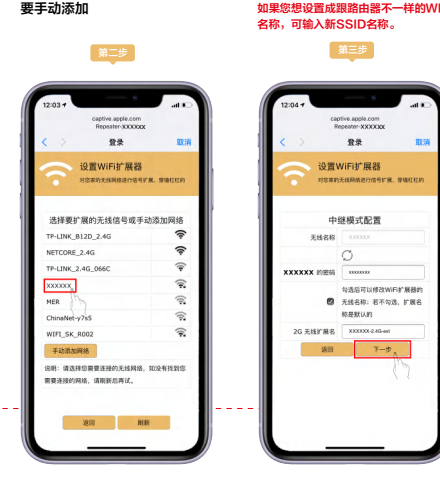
要手动添加

如果您想设置成跟路由器不一样的Wi 名称，可输入新SSID名称。

第二步

12:03

captive.apple.com
Repeater-XXXXXX

登录 取消

设置WiFi扩展器
对您家的无线网络进行信号扩展，穿墙扛扛的

选择要扩展的无线信号或手动添加网络

TP-LINK_B12D_2.4G
NETCORE_2.4G
TP-LINK_2.4G_066C
XXXXXX
MER
ChinaNet-y7s5
WIFI_SK_R002

手动添加网络

说明：请选择您需要连接的无线网络，如没有找到您需要连接的网络，请刷新后再试。

返回 刷新

第三步

12:04

captive.apple.com
Repeater-XXXXXX

登录 取消

设置WiFi扩展器
对您家的无线网络进行信号扩展，穿墙扛扛的

中继模式配置

无线名称 XXXXXX

XXXXXX 的密码 xxxxxxxx

勾选后可以修改WiFi扩展器的无线名称；若不勾选，扩展名称是默认的

2G 无线扩展名 XXXXXX-2.4G-ext

返回 下一步